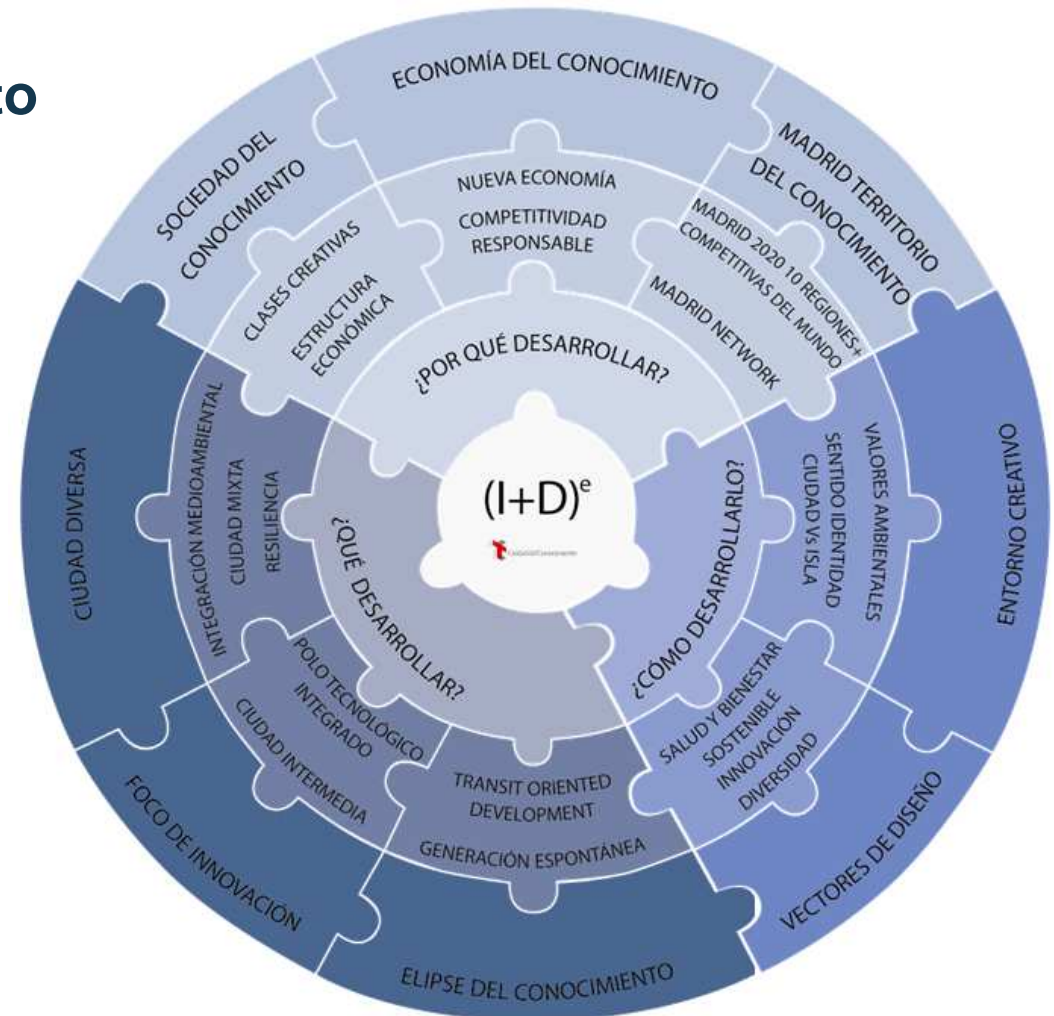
CO

ECONOMÍA DEL CONOCIMIENTO

SOCIEDAD DEL CONOCIMIENTO

MADRID TERRITORIO DEL CONOCIMIENTO

NUEVA ECONOMÍA

COMPETITIVIDAD RESPONSABLE

CLASES CREATIVAS

ESTRUCTURA ECONÓMICA

MADRID 2020 10 REGIONES + COMPETITIVAS DEL MUNDO

MADRID NETWORK

¿POR QUÉ DESARROLLAR?

CIUDAD DIVERSA

INTEGRACIÓN MEDIOAMBIENTAL

CIUDAD MIXTA

RESILIENCIA

$(I+D)^e$

¿QUÉ DESARROLLAR?

¿CÓMO DESARROLLARLO?

VALORES AMBIENTALES

SENTIDO IDENTIDAD

CIUDAD VS ISLA

ENTORNO CREATIVO

POLO TECNOLÓGICO INTEGRADO

CIUDAD INTERMEDIA

SALUD Y BIENESTAR

SOSTENIBLE

INNOVACIÓN

DIVERSIDAD

TRANSIT ORIENTED DEVELOPMENT

GENERACIÓN ESPONTÁNEA

FOCO DE INNOVACIÓN

VECTORES DE DISEÑO

ELIPSE DEL CONOCIMIENTO